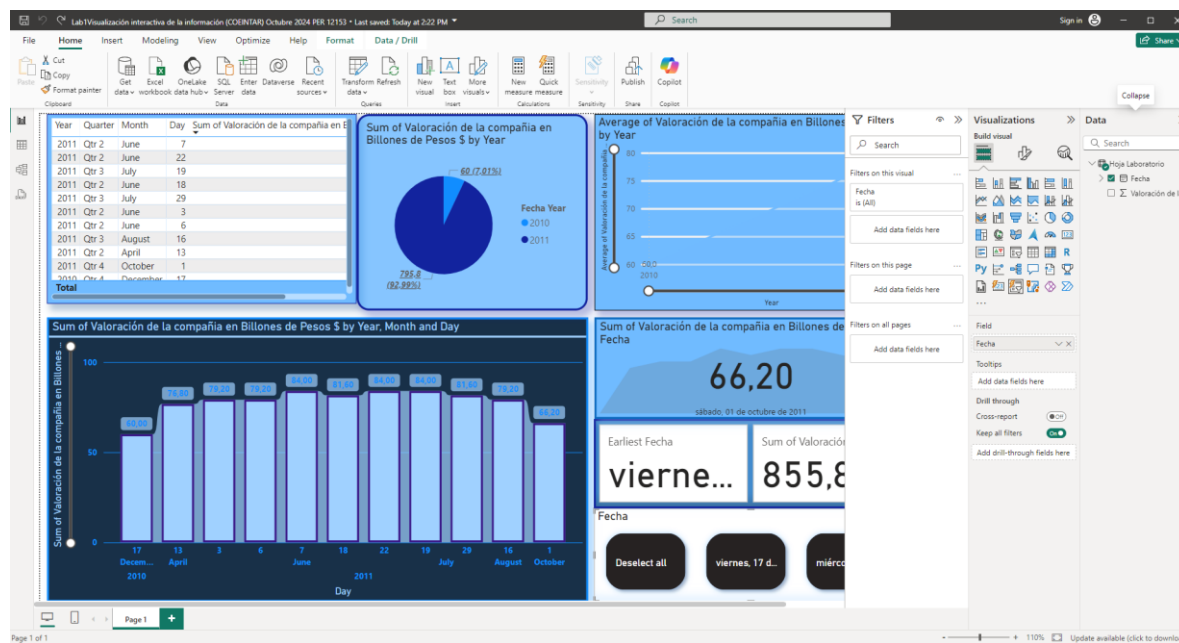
Lab1Visualización interactiva de la información (COEINTAR) Octubre 2024 PER 12153 • Last saved: Today at 2:22 PM

Search

Sign in

Share

File Home Insert Modeling View Optimize Help Format Data / Drill

Paste
Cut
Copy
Format painter
Clipboard

Get data
Excel workbook
OneLake data hub
SQL Server
Enter data
Dataverse
Recent sources
Data

Transform data
Refresh
Queries

New visual
Text box
More visuals
Insert

New measure
Quick measure
Calculations

Sensitivity
Sensitivity

Publish
Share

Copilot
Copilot

Collapse

| Year | Quarter | Month | Day | Sum of Valoración de la compañía en B |
|---|---|---|---|---|
| 2011 | Qtr 2 | June | 7 | |
| 2011 | Qtr 2 | June | 22 | |
| 2011 | Qtr 3 | July | 19 | |
| 2011 | Qtr 2 | June | 18 | |
| 2011 | Qtr 3 | July | 29 | |
| 2011 | Qtr 2 | June | 3 | |
| 2011 | Qtr 2 | June | 6 | |
| 2011 | Qtr 3 | August | 16 | |
| 2011 | Qtr 2 | April | 13 | |
| 2011 | Qtr 4 | October | 1 | |
| 2010 | Qtr 4 | December | 17 | |
| Total | | | | |

Sum of Valoración de la compañía en Billones de Pesos $ by Year

60 (7,01%)

795,8 (92,99%)

Fecha Year
2010
2011

Average of Valoración de la compañía en Billones by Year

Average of Valoración de la compañía

80
75
70
65
60 60,0
2010
Year

Sum of Valoración de la compañía en Billones de Pesos $ by Year, Month and Day

Sum of Valoración de la compañía en Billones

100
50
0

60,00 78,80 79,20 79,20 84,00 81,60 84,00 84,00 81,60 79,20 66,20

17 Decem... 13 April 3 6 7 June 18 22 19 July 29 16 August 1 October
2010 2011
Day

Sum of Valoración de la compañía en Billones de Fecha

66,20

sábado, 01 de octubre de 2011

Earliest Fecha
vierne...

Sum of Valoració
855,8

Fecha

Deselect all
viernes, 17 d...
miérc

Filters

Search

Filters on this visual

Fecha
is (All)

Add data fields here

Filters on this page

Add data fields here

Filters on all pages

Add data fields here

Visualizations

Build visual

Field

Fecha

Tooltips

Add data fields here

Drill through

Cross-report
Off

Keep all filters
On

Add drill-through fields here

Data

Search

Hoja Laboratorio
Fecha
Valoración de l

Page 1

Page 1 of 1

110%

Update available (click to downlo